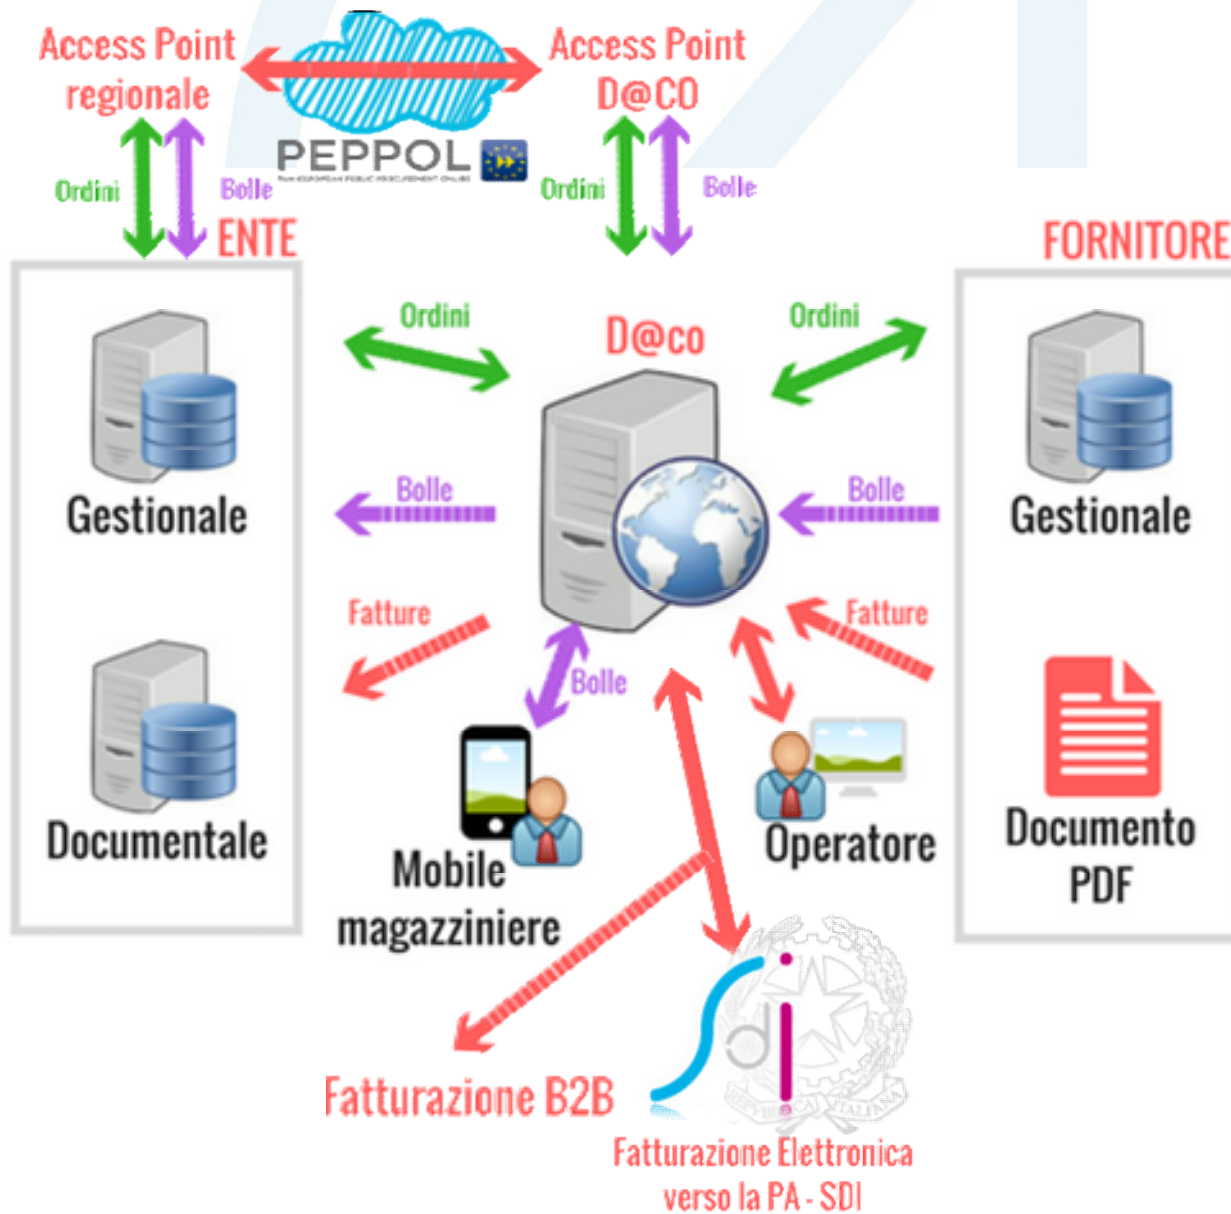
Access Point regionale

PEPPOL

Access Point D@CO

Ordini

Bolle

ENTE

Ordini

Bolle

FORNITORE

Ordini

D@co

Ordini

Gestionale

Bolle

Bolle

Gestionale

Fatture

Fatture

Bolle

Documentale

Mobile magazziniere

Operatore

Documento PDF

Fatturazione B2B

Fatturazione Elettronica verso la PA - SDI